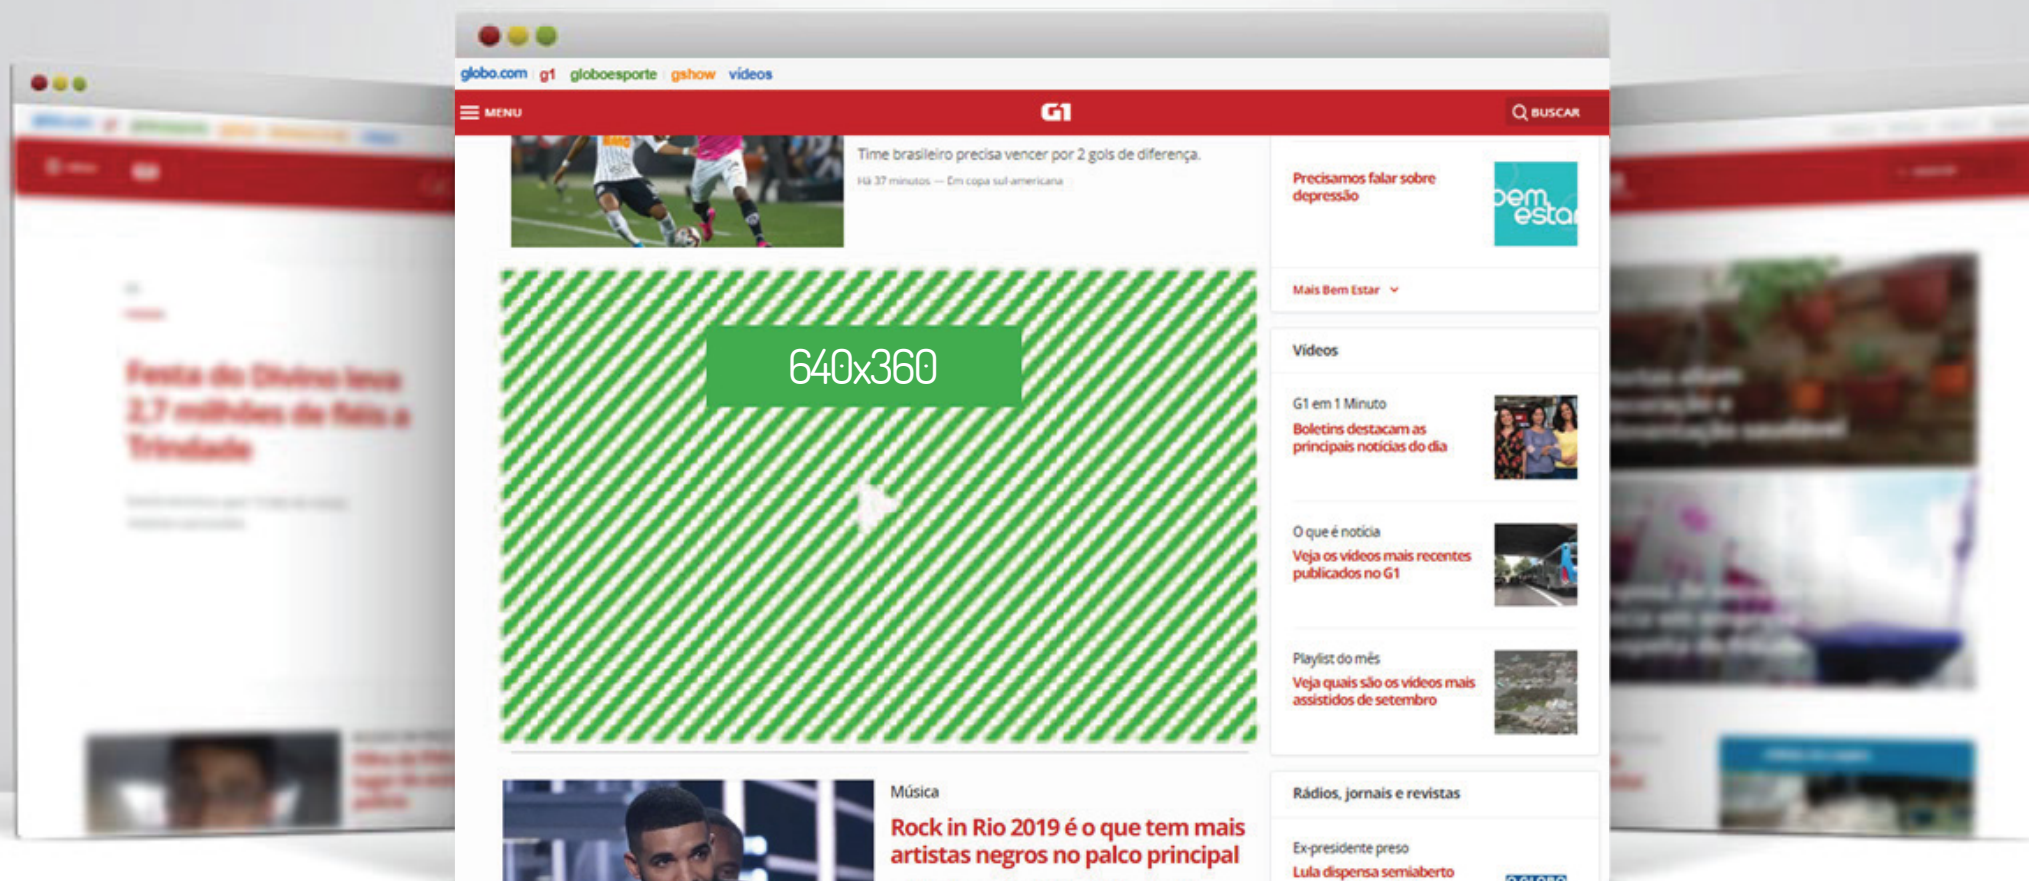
globo.com g1 globoesporte gshow vídeos

MENU

G1

BUSCAR

Time brasileiro precisa vencer por 2 gols de diferença.

Há 37 minutos — Em copa sul-americana

640x360

Música

Rock in Rio 2019 é o que tem mais artistas negros no palco principal

Precisamos falar sobre depressão

bem estar

Mais Bem Estar

Vídeos

G1 em 1 Minuto

Boletins destacam as principais notícias do dia

O que é notícia

Veja os vídeos mais recentes publicados no G1

Playlist do mês

Veja quais são os vídeos mais assistidos de setembro

Rádios, jornais e revistas

Ex-presidente preso

Lula dispensa semiaberto

Festa do Divino leva 2,7 milhões de fiéis a Trindade